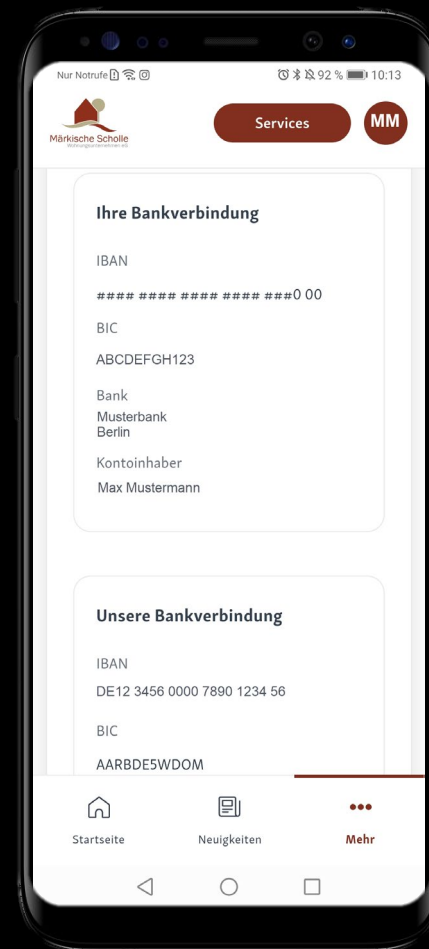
Nur Notrufe
92 % 10:13

Märkische Scholle
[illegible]

Services

MM

Ihre Bankverbindung

IBAN

#### #### #### #### ###0 00

BIC

ABCDEFGH123

Bank

Musterbank
Berlin

Kontoinhaber

Max Mustermann

Unsere Bankverbindung

IBAN

DE12 3456 0000 7890 1234 56

BIC

AARBDE5WDOM

Startseite

Neuigkeiten

Mehr